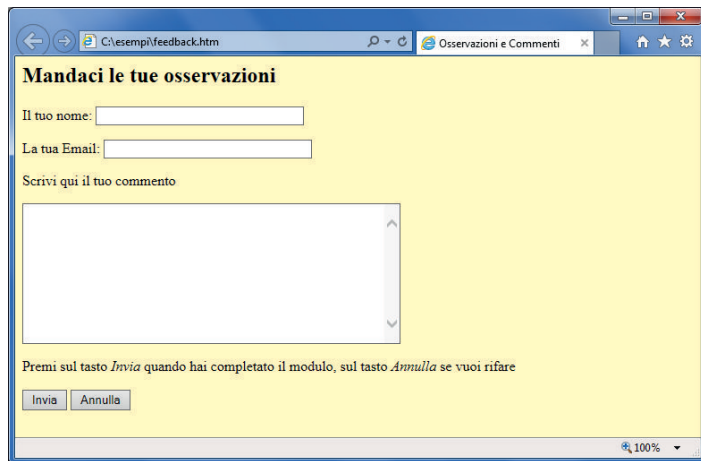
C:\esempi\feedback.htm

Osservazioni e Commenti

Mandaci le tue osservazioni

Il tuo nome:

La tua Email:

Scrivi qui il tuo commento

Premi sul tasto *Invia* quando hai completato il modulo, sul tasto *Annulla* se vuoi rifare

Invia Annulla

100%